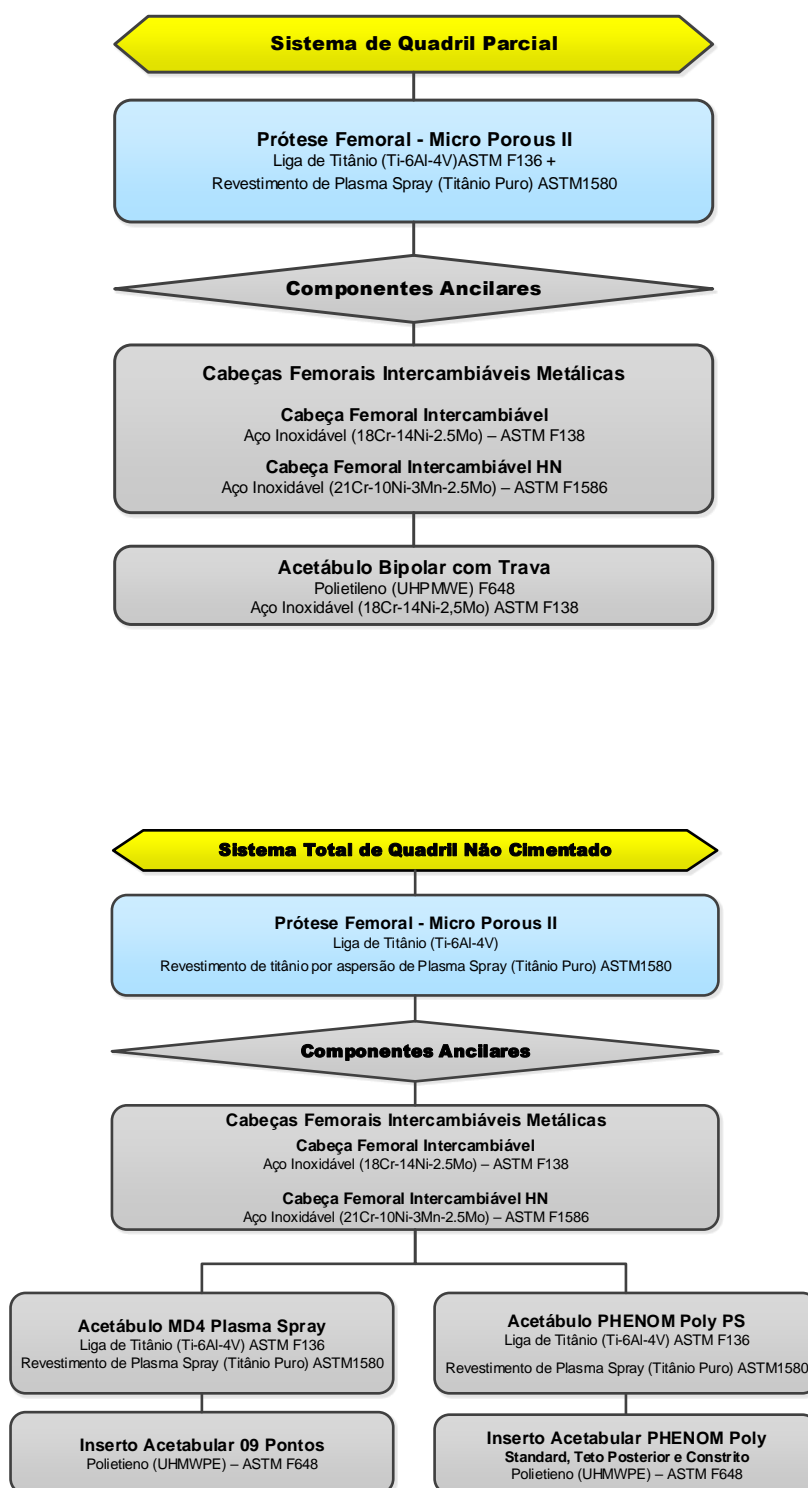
Sistema de Quadril Parcial

Prótese Femoral - Micro Porous II
Liga de Titânio (Ti-6Al-4V)ASTM F136 +
Revestimento de Plasma Spray (Titânio Puro) ASTM1580

Componentes Ancilares

Cabeças Femorais Intercambiáveis Metálicas

Cabeça Femoral Intercambiável
Aço Inoxidável (18Cr-14Ni-2.5Mo) – ASTM F138

Cabeça Femoral Intercambiável HN
Aço Inoxidável (21Cr-10Ni-3Mn-2.5Mo) – ASTM F1586

Acetábulo Bipolar com Trava
Polietileno (UHPMWE) F648
Aço Inoxidável (18Cr-14Ni-2,5Mo) ASTM F138

Sistema Total de Quadril Não Cimentado

Prótese Femoral - Micro Porous II
Liga de Titânio (Ti-6Al-4V)
Revestimento de titânio por aspersão de Plasma Spray (Titânio Puro) ASTM1580

Componentes Ancilares

Cabeças Femorais Intercambiáveis Metálicas
Cabeça Femoral Intercambiável
Aço Inoxidável (18Cr-14Ni-2.5Mo) – ASTM F138

Cabeça Femoral Intercambiável HN
Aço Inoxidável (21Cr-10Ni-3Mn-2.5Mo) – ASTM F1586

Acetábulo MD4 Plasma Spray
Liga de Titânio (Ti-6Al-4V) ASTM F136
Revestimento de Plasma Spray (Titânio Puro) ASTM1580

Inserto Acetabular 09 Pontos
Polietieno (UHMWPE) – ASTM F648

Acetábulo PHENOM Poly PS
Liga de Titânio (Ti-6Al-4V) ASTM F136
Revestimento de Plasma Spray (Titânio Puro) ASTM1580

Inserto Acetabular PHENOM Poly
Standard, Teto Posterior e Constrito
Polietieno (UHMWPE) – ASTM F648